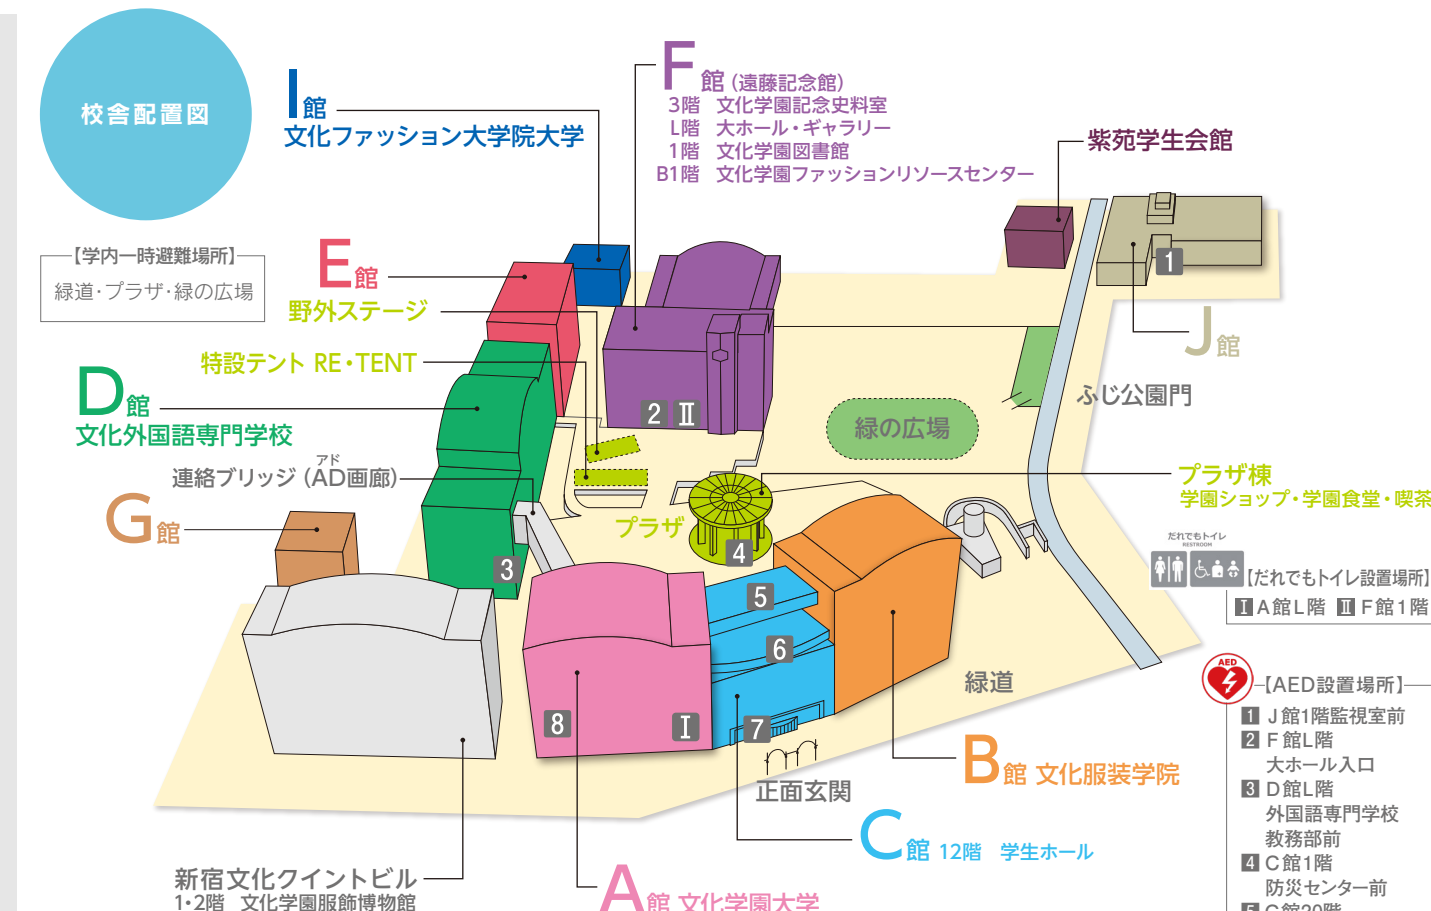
校舎配置図

【学内一時避難場所】
緑道・プラザ・緑の広場

I館
文化ファッション大学院大学

F館（遠藤記念館）
3階　文化学園記念史料室
L階　大ホール・ギャラリー
1階　文化学園図書館
B1階　文化学園ファッションリソースセンター

紫苑学生会館

E館
野外ステージ

特設テント RE・TENT

D館
文化外国語専門学校

連絡ブリッジ（AD画廊）

G館

J館

ふじ公園門

緑の広場

プラザ棟
学園ショップ・学園食堂・喫茶

プラザ

だれでもトイレ RESTROOM
【だれでもトイレ設置場所】
I A館L階　II F館1階

【AED設置場所】
1 J館1階監視室前
2 F館L階
大ホール入口
3 D館L階
外国語専門学校
教務部前
4 C館1階
防災センター前
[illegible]

緑道

B館 文化服装学院

正面玄関

C館 12階　学生ホール

新宿文化クイントビル
1・2階　文化学園服飾博物館

A館 文化学園大学

1
2 II
3
4
5
6
7
8
I